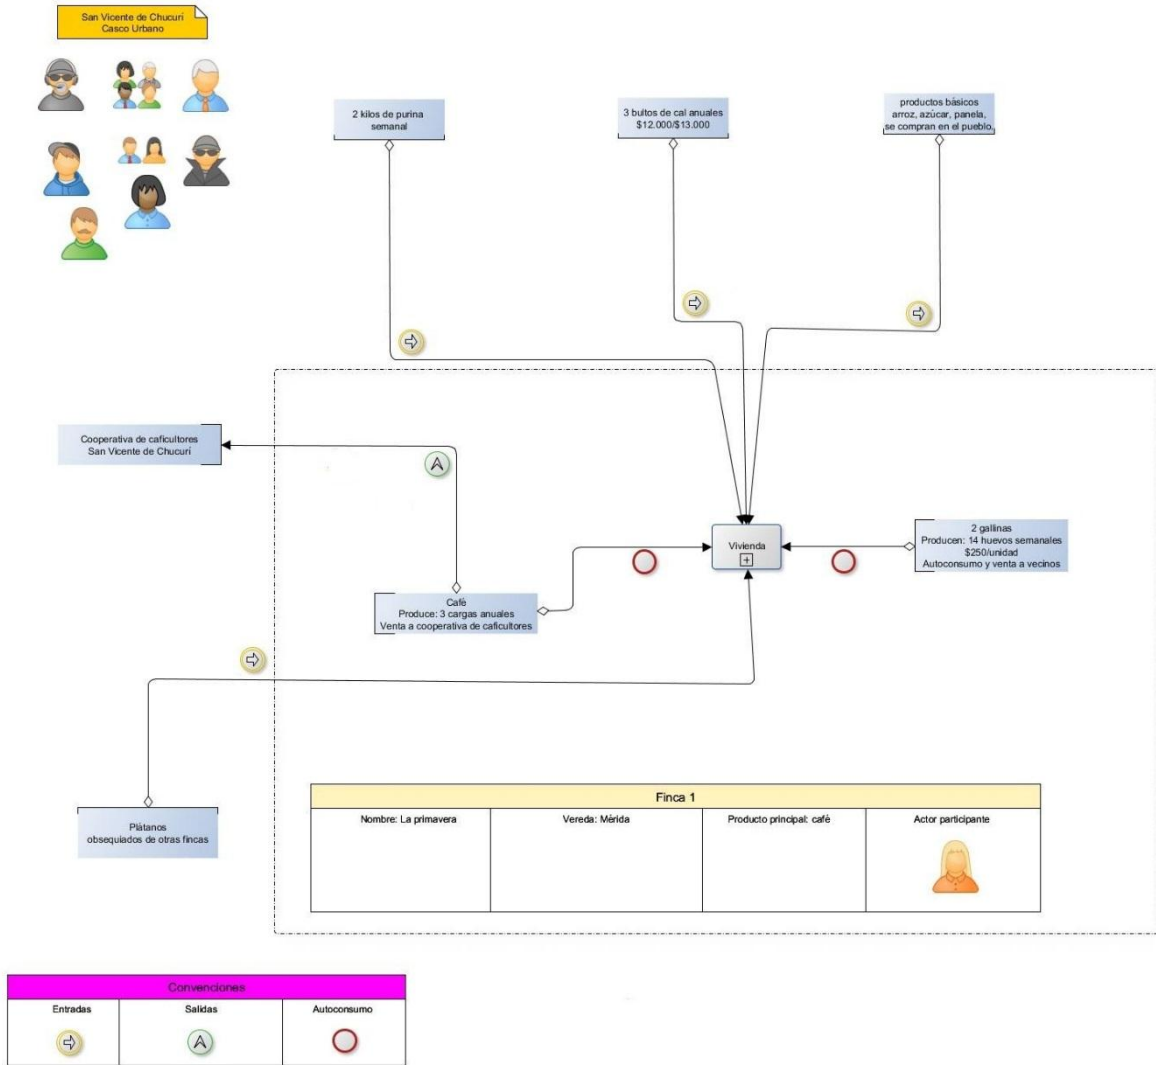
San Vicente de Chucurí
Casco Urbano

2 kilos de purina semanal

3 bultos de cal anuales
$12.000/$13.000

productos básicos
arroz, azúcar, panela,
se compran en el pueblo.

Cooperativa de caficultores
San Vicente de Chucurí

Vivienda

2 gallinas
Producen: 14 huevos semanales
$250/unidad
Autoconsumo y venta a vecinos

Café
Produce: 3 cargas anuales
Venta a cooperativa de caficultores

Plátanos
obsequiados de otras fincas

| Finca 1 | | | |
|---|---|---|---|
| Nombre: La primavera | Vereda: Mérida | Producto principal: café | Actor participante |

| Convenciones | | |
|---|---|---|
| Entradas | Salidas | Autoconsumo |